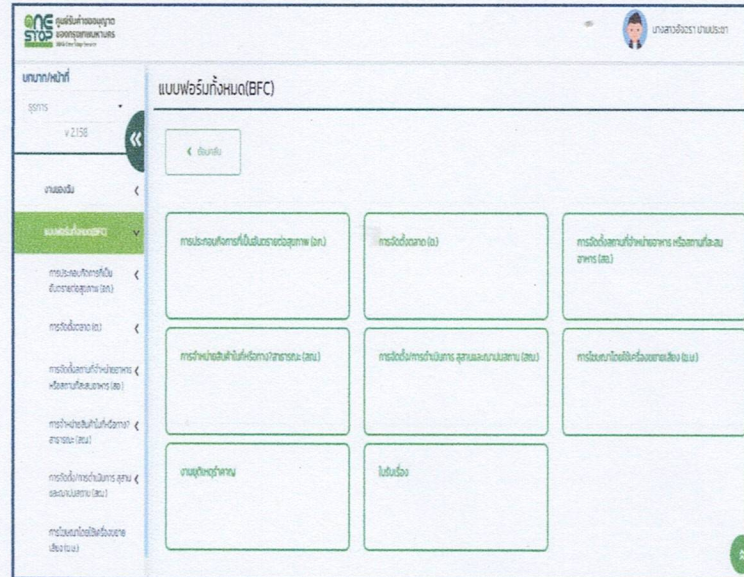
ONE STOP ศูนย์บริการออนุญาต ของกรุงเทพมหานคร

นางสาวจิตรา งามประชา

บทบาท/หน้าที่

ธุรการ

v 2.158

งานของฉัน

แบบฟอร์มทั้งหมด(BFC)

การประกอบกิจการที่เป็นอันตรายต่อสุขภาพ (อภ.)

การจัดตั้งตลาด (ต.)

การจัดตั้งสถานที่จำหน่ายอาหาร หรือสถานที่สะสมอาหาร (สอ.)

การจำหน่ายสินค้าในที่หรือทางสาธารณะ (สณ.)

การจัดตั้ง/การดำเนินการ สุสานและฌาปนสถาน (สฌ.)

การโฆษณาโดยใช้เครื่องขยายเสียง (ฆ.ษ.)

แบบฟอร์มทั้งหมด(BFC)

ย้อนกลับ

การประกอบกิจการที่เป็นอันตรายต่อสุขภาพ (อภ.)

การจัดตั้งตลาด (ต.)

การจัดตั้งสถานที่จำหน่ายอาหาร หรือสถานที่สะสมอาหาร (สอ.)

การจำหน่ายสินค้าในที่หรือทางสาธารณะ (สณ.)

การจัดตั้ง/การดำเนินการ สุสานและฌาปนสถาน (สฌ.)

การโฆษณาโดยใช้เครื่องขยายเสียง (ฆ.ษ.)

งานยุติเหตุรำคาญ

ใบรับเรื่อง